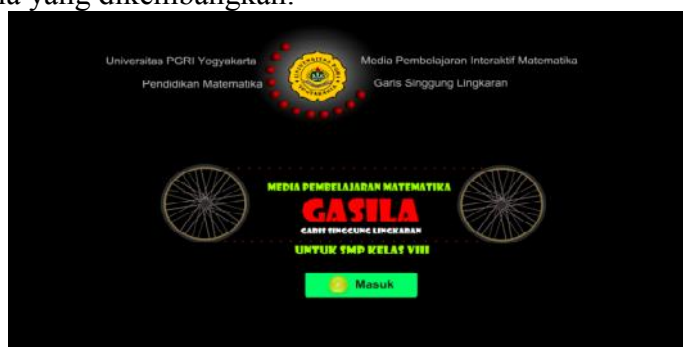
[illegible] yang dikembangkan.

Universitas PGRI Yogyakarta

Pendidikan Matematika

Media Pembelajaran Interaktif Matematika

Garis Singgung Lingkaran

MEDIA PEMBELAJARAN MATEMATIKA

GASILA

GARIS SINGGUNG LINGKARAN

UNTUK SMP KELAS VIII

Masuk